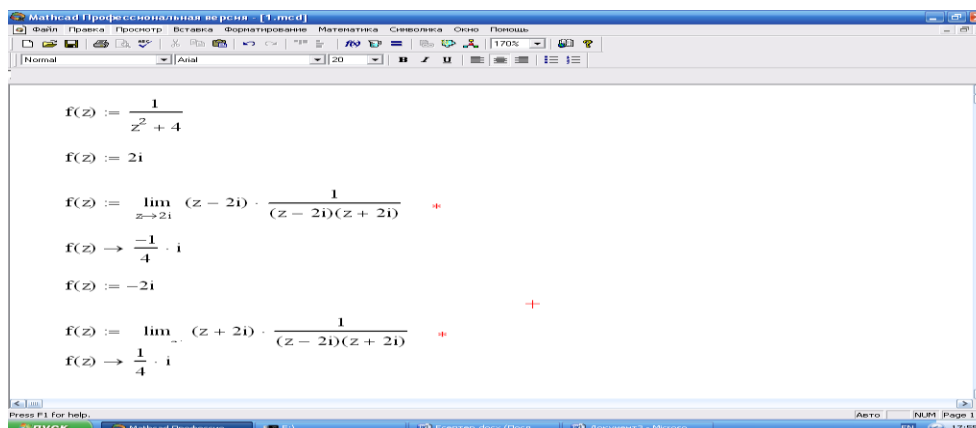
Mathcad Профессиональная версия - [1.mcd]

Файл Правка Просмотр Вставка Форматирование Математика Символика Окно Помощь

170%

Normal Arial 20

$f(z) := \frac{1}{z^2 + 4}$

$f(z) := 2i$

$f(z) := \lim_{z \to 2i} (z - 2i) \cdot \frac{1}{(z - 2i)(z + 2i)}$

$f(z) \rightarrow \frac{-1}{4} \cdot i$

$f(z) := -2i$

$f(z) := \lim (z + 2i) \cdot \frac{1}{(z - 2i)(z + 2i)}$

$f(z) \rightarrow \frac{1}{4} \cdot i$

Press F1 for help.

Авто NUM Page 1

пуск Mathcad Professional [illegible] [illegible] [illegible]

EN 17:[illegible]